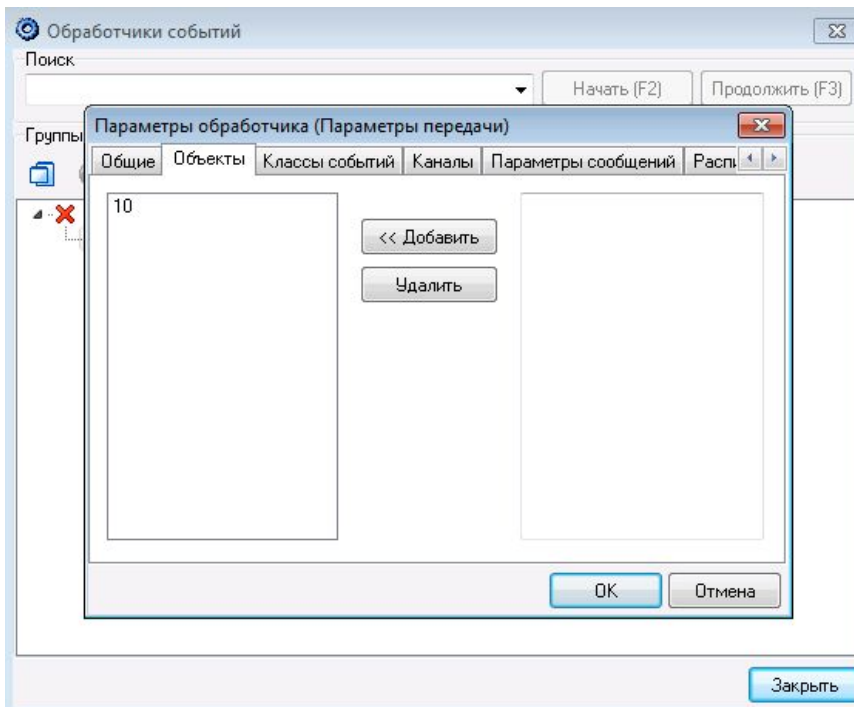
Обработчики событий

Поиск

Начать (F2)

Продолжить (F3)

Группы

Параметры обработчика (Параметры передачи)

Общие | Объекты | Классы событий | Каналы | Параметры сообщений | Расп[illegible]

10

<< Добавить

Удалить

OK

Отмена

Закрыть